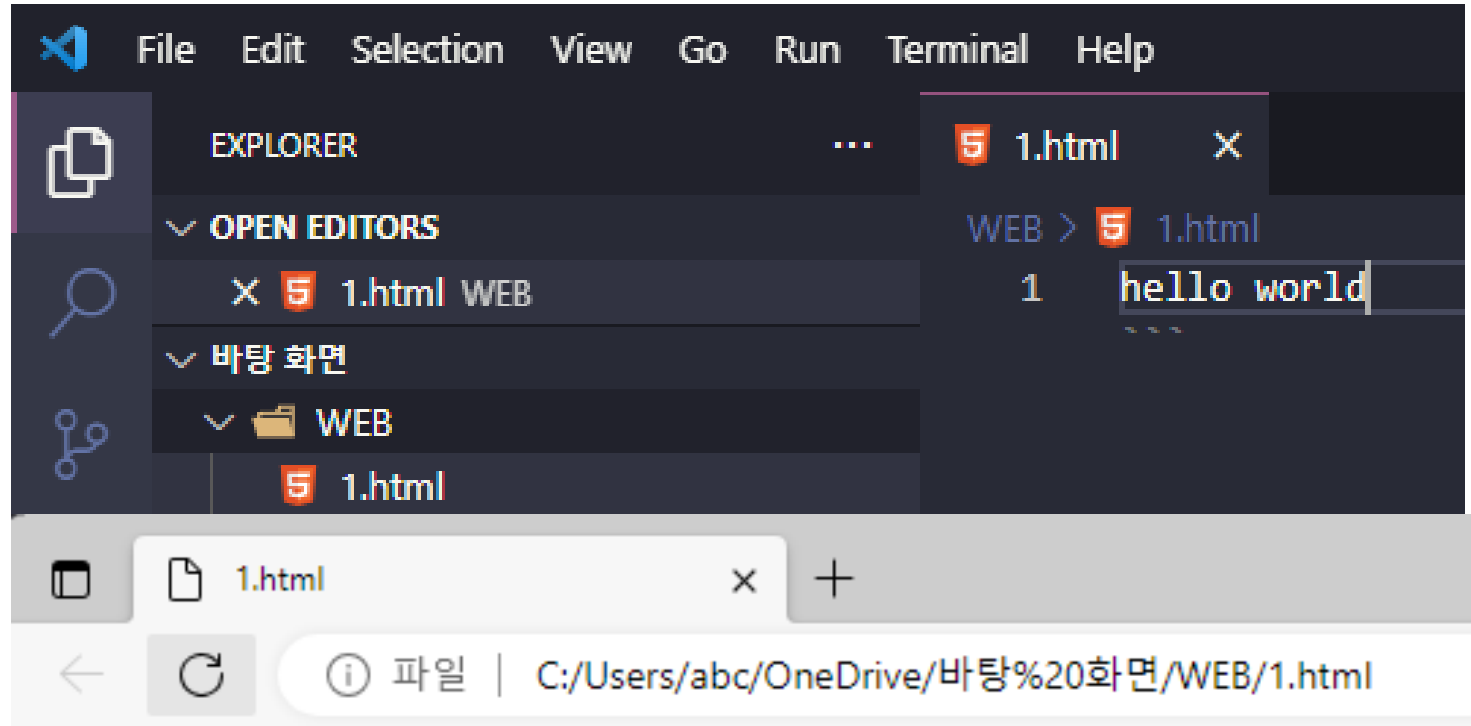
File Edit Selection View Go Run Terminal Help

EXPLORER ...

OPEN EDITORS
× 1.html WEB
바탕 화면
WEB
1.html

1.html ×

WEB > 1.html
1 hello world

1.html ×

파일 | C:/Users/abc/OneDrive/바탕%20화면/WEB/1.html